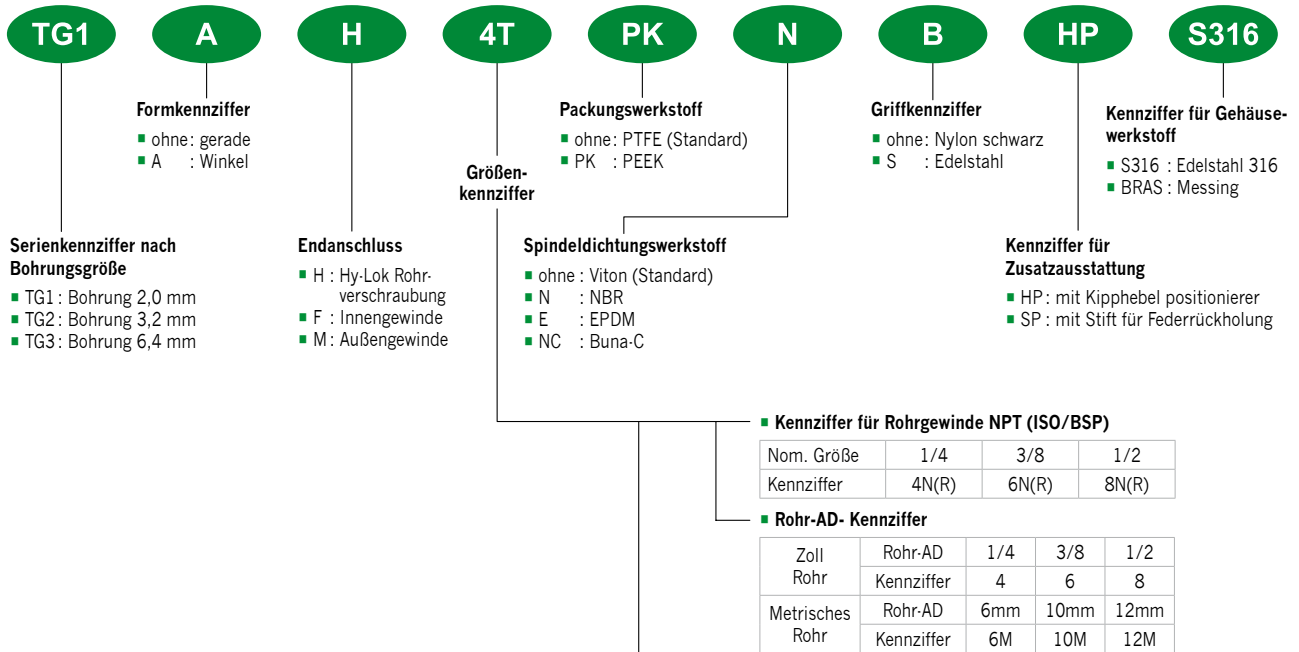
TG1 A H 4T PK N B HP S316

Formkennziffer
■ ohne: gerade
■ A : Winkel

Packungswerkstoff
■ ohne: PTFE (Standard)
■ PK : PEEK

Griffkennziffer
■ ohne: Nylon schwarz
■ S : Edelstahl

Kennziffer für Gehäusewerkstoff
■ S316 : Edelstahl 316
■ BRAS : Messing

Größenkennziffer

Serienkennziffer nach Bohrungsgröße
■ TG1 : Bohrung 2,0 mm
■ TG2 : Bohrung 3,2 mm
■ TG3 : Bohrung 6,4 mm

Endanschluss
■ H : Hy-Lok Rohrverschraubung
■ F : Innengewinde
■ M : Außengewinde

Spindeldichtungswerkstoff
■ ohne : Viton (Standard)
■ N : NBR
■ E : EPDM
■ NC : Buna-C

Kennziffer für Zusatzausstattung
■ HP : mit Kipphebel positionierer
■ SP : mit Stift für Federrückholung

■ Kennziffer für Rohrgewinde NPT (ISO/BSP)

| Nom. Größe | 1/4 | 3/8 | 1/2 |
|---|---|---|---|
| Kennziffer | 4N(R) | 6N(R) | 8N(R) |

■ Rohr-AD- Kennziffer

| | | | | |
|---|---|---|---|---|
| Zoll Rohr | Rohr-AD | 1/4 | 3/8 | 1/2 |
| | Kennziffer | 4 | 6 | 8 |
| Metrisches Rohr | Rohr-AD | 6mm | 10mm | 12mm |
| | Kennziffer | 6M | 10M | 12M |